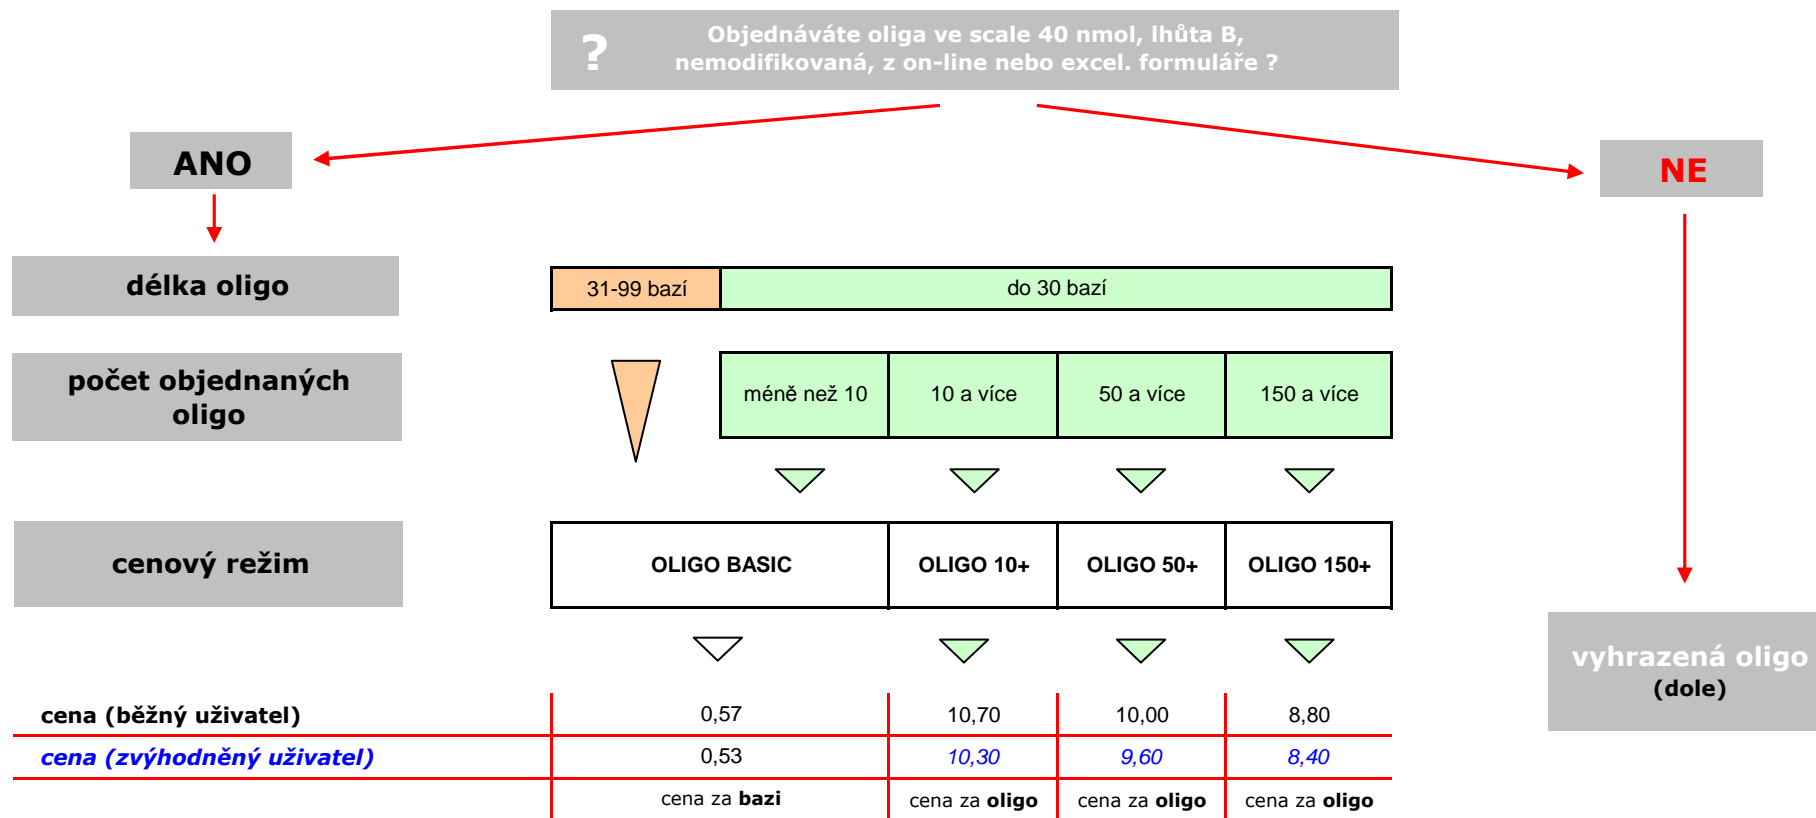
? Objednáváte oliga ve scale 40 nmol, lhůta B, nemodifikovaná, z on-line nebo excel. formuláře ?

ANO

NE

délka oligo

31-99 bazí

do 30 bazí

počet objednaných oligo

méně než 10

10 a více

50 a více

150 a více

cenový režim

OLIGO BASIC

OLIGO 10+

OLIGO 50+

OLIGO 150+

vyhrazená oligo (dole)

| | | | | |
|---|---|---|---|---|
| cena (běžný uživatel) | 0,57 | 10,70 | 10,00 | 8,80 |
| cena (zvýhodněný uživatel) | 0,53 | 10,30 | 9,60 | 8,40 |
| | cena za bazi | cena za oligo | cena za oligo | cena za oligo |